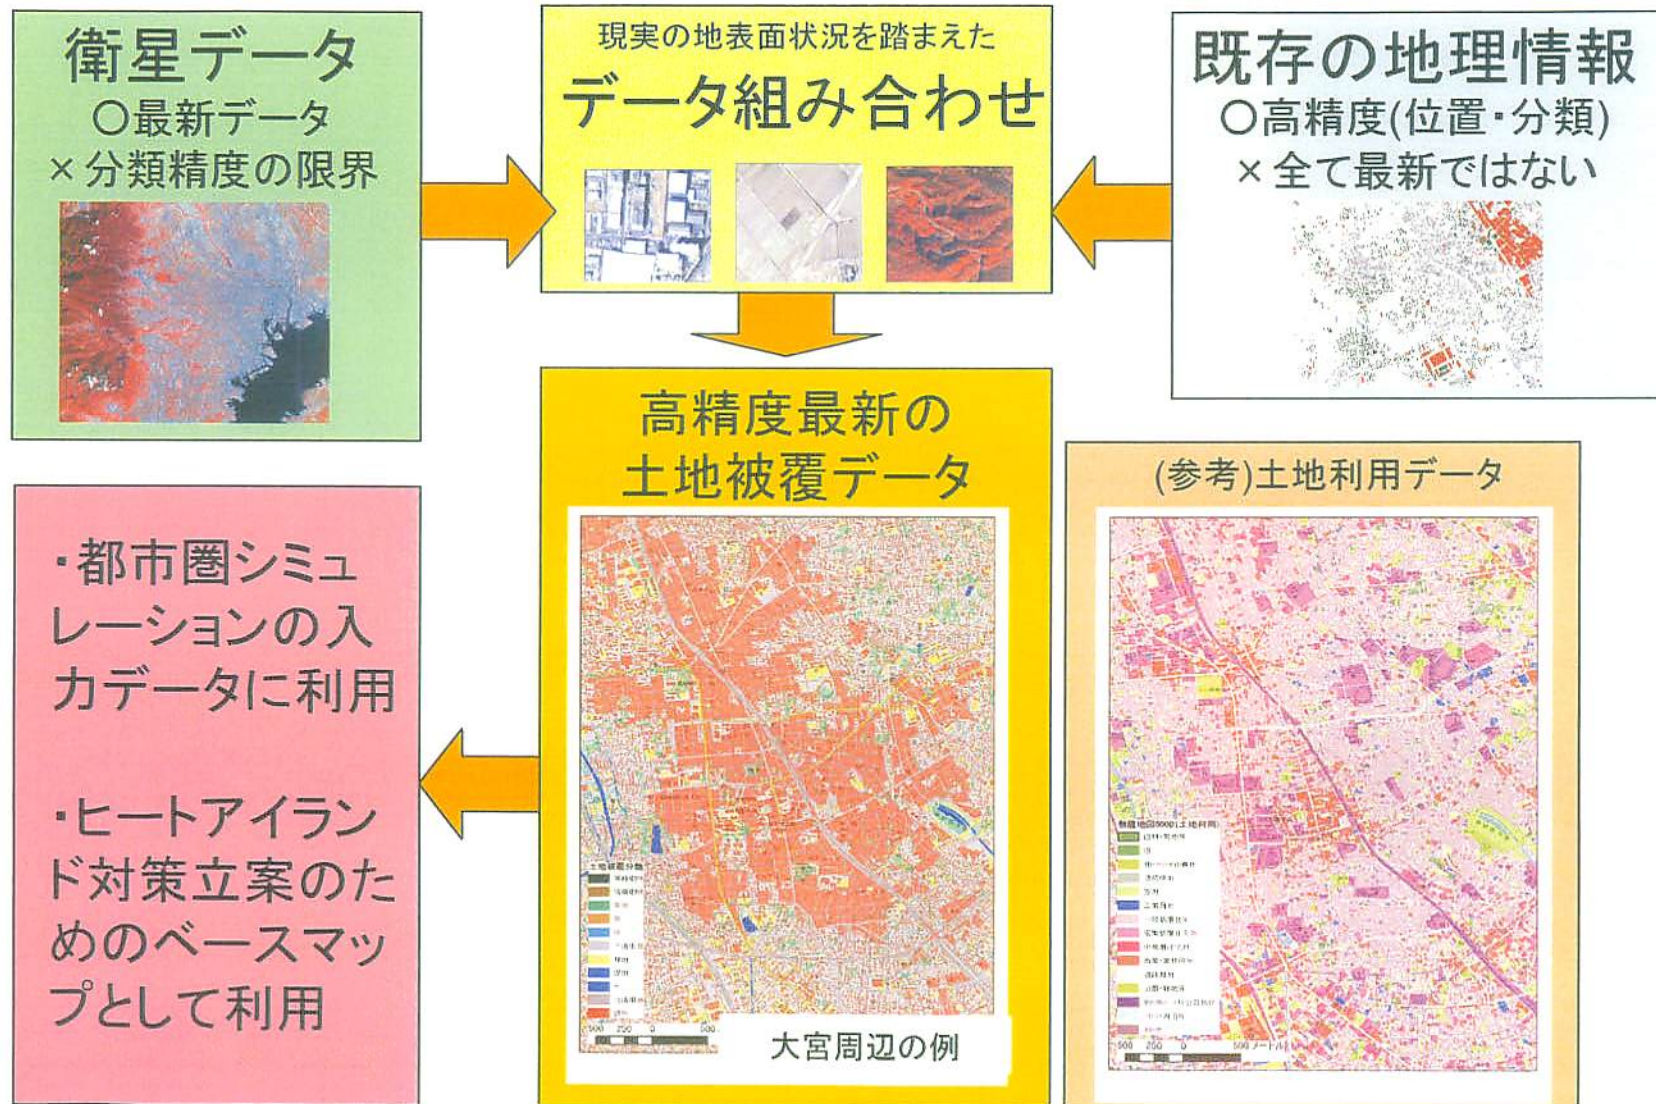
衛星データ
○最新データ
×分類精度の限界

現実の地表面状況を踏まえた
データ組み合わせ

既存の地理情報
○高精度(位置・分類)
×全て最新ではない

高精度最新の
土地被覆データ

(参考)土地利用データ

・都市圏シミュレーションの入力データに利用

・ヒートアイランド対策立案のためのベースマップとして利用

土地被覆分類
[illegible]

500 250 0 500

大宮周辺の例

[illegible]

500 250 0 500メートル